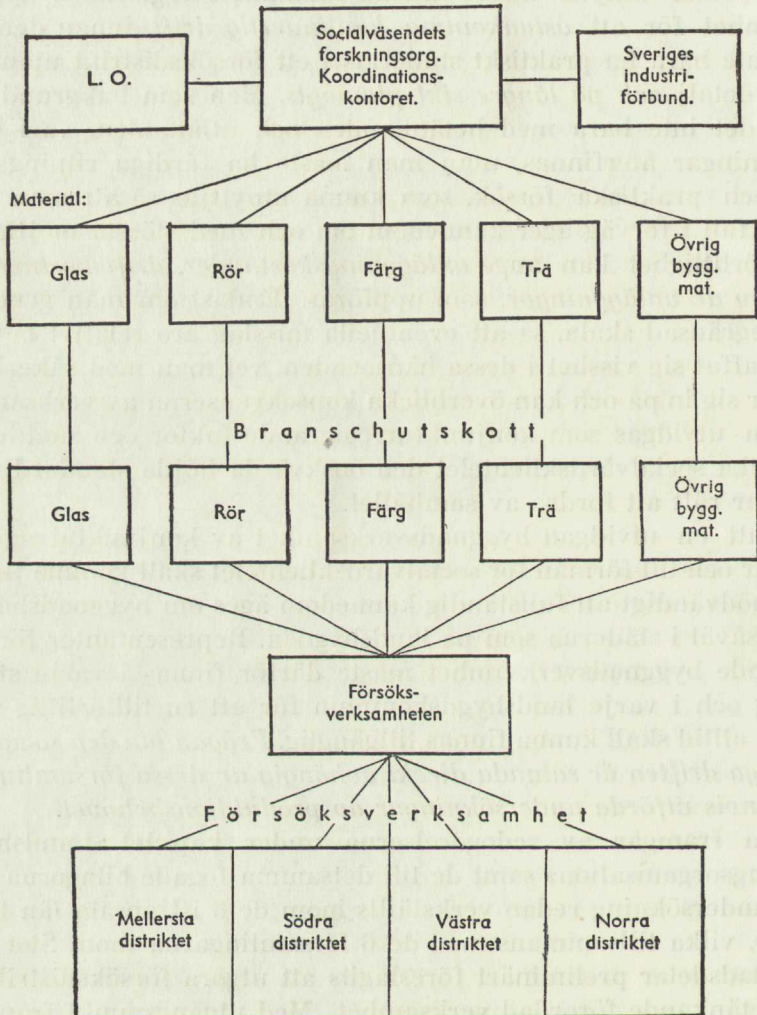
L. O.

Socialväsendets forskningsorg. Koordinationskontoret.

Sveriges industriförbund.

Material:

Glas

Rör

Färg

Trä

Övrig bygg. mat.

Branschutskott

Glas

Rör

Färg

Trä

Övrig bygg. mat.

Försöksverksamheten

Försöksverksamhet

Mellersta distriktet

Södra distriktet

Västra distriktet

Norra distriktet